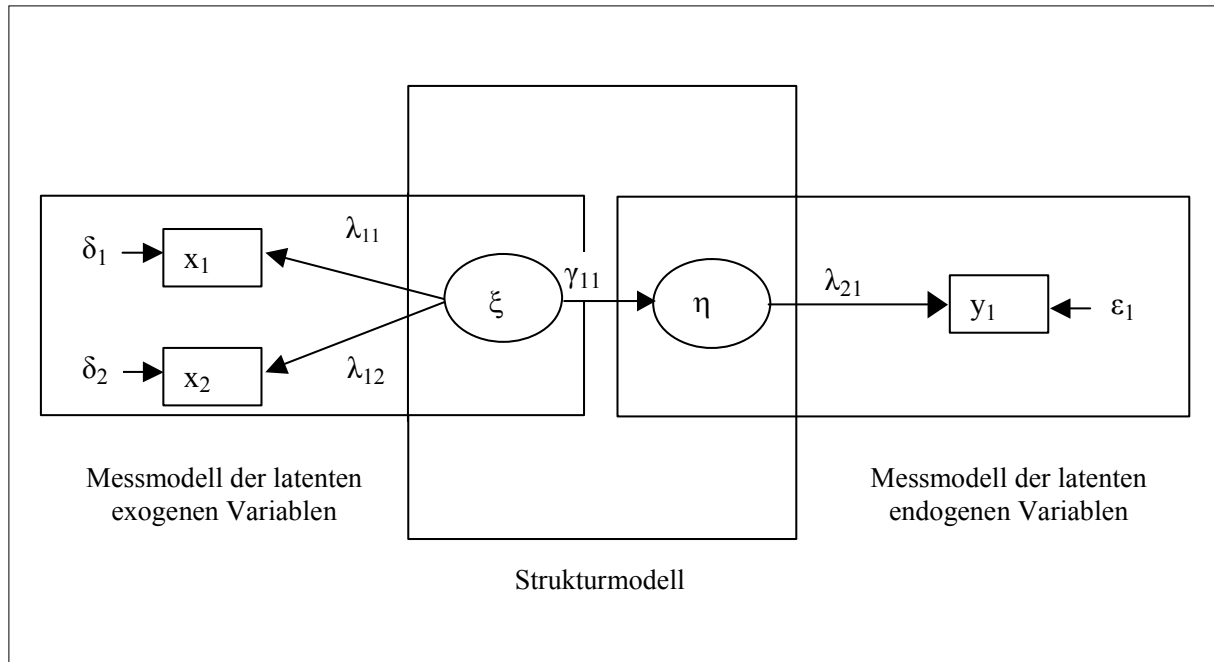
$\delta_1$ $x_1$ $\lambda_{11}$

$\delta_2$ $x_2$ $\lambda_{12}$

$\xi$ $\gamma_{11}$ $\eta$ $\lambda_{21}$ $y_1$ $\varepsilon_1$

Messmodell der latenten exogenen Variablen

Messmodell der latenten endogenen Variablen

Strukturmodell